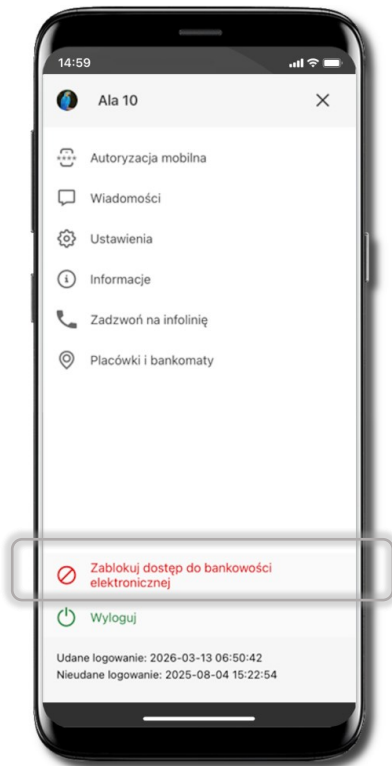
14:59

Ala 10

Autoryzacja mobilna

Wiadomości

Ustawienia

Informacje

Zadzwoń na infolinię

Placówki i bankomaty

Zablokuj dostęp do bankowości elektronicznej

Wyloguj

Udane logowanie: 2026-03-13 06:50:42
Nieudane logowanie: 2025-08-04 15:22:54